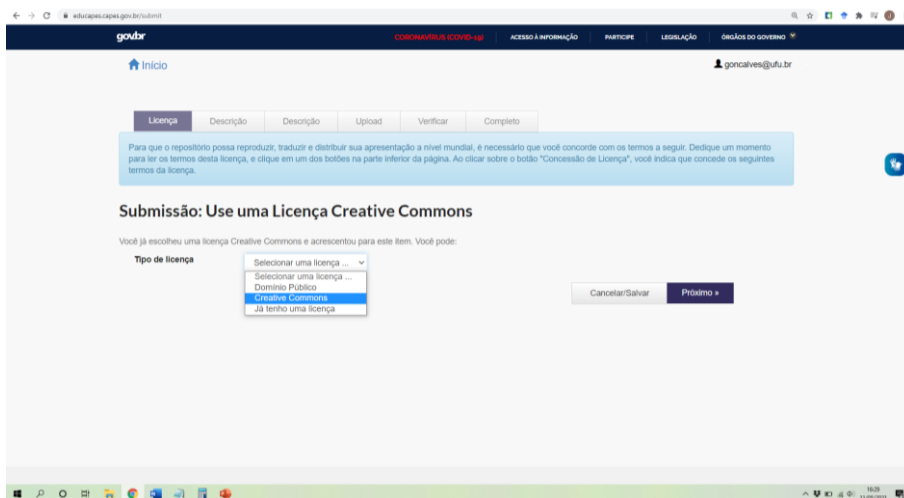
educapes.capes.gov.br/submit

gov.br CORONAVÍRUS (COVID-19) ACESSO À INFORMAÇÃO PARTICIPE LEGISLAÇÃO ÓRGÃOS DO GOVERNO

Início

goncalves@ufu.br

| Licença | Descrição | Descrição | Upload | Verificar | Completo |
|---|---|---|---|---|---|

Para que o repositório possa reproduzir, traduzir e distribuir sua apresentação a nível mundial, é necessário que você concorde com os termos a seguir. Dedique um momento para ler os termos desta licença, e clique em um dos botões na parte inferior da página. Ao clicar sobre o botão "Concessão de Licença", você indica que concede os seguintes termos da licença.

Submissão: Use uma Licença Creative Commons

Você já escolheu uma licença Creative Commons e acrescentou para este item. Você pode:

Tipo de licença

Selecionar uma licença ...
Selecionar uma licença ...
Domínio Público
Creative Commons
Já tenho uma licença

Cancelar/Salvar

Próximo »

16:29
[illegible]